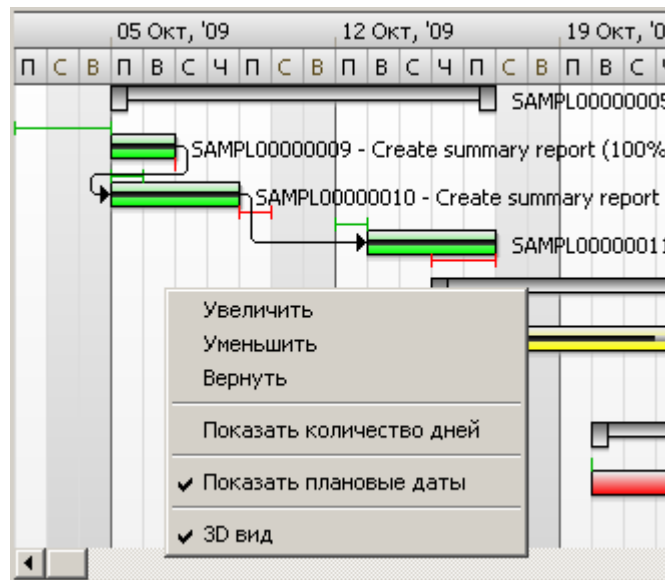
05 Окт, '09
12 Окт, '09
19 Окт, '0

П С В П В С Ч П С В П В С Ч П С В П В С Ч

SAMPL00000005

SAMPL00000009 - Create summary report (100%

SAMPL00000010 - Create summary report

SAMPL0000001

Увеличить
Уменьшить
Вернуть

Показать количество дней

✔ Показать плановые даты

✔ 3D вид